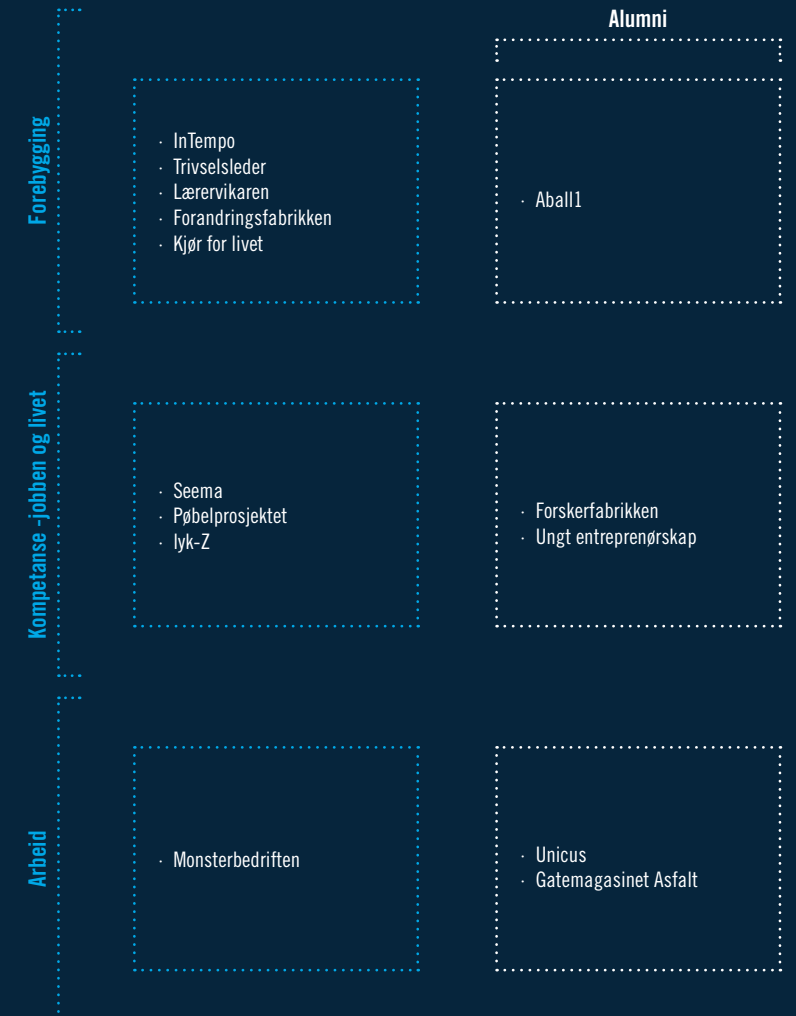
Alumni

Forebygging

· InTempo
· Trivselsleder
· Lærervikaren
· Forandringsfabrikken
· Kjør for livet

· Aball1

Kompetanse -jobben og livet

· Seema
· Pøbelprosjektet
· lyk-Z

· Forskerfabrikken
· Ungt entreprenørskap

Arbeid

· Monsterbedriften

· Unicus
· Gatemagasinet Asfalt